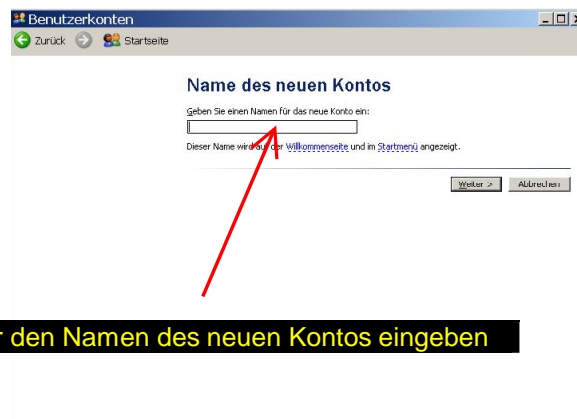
Benutzerkonten

Zurück Startseite

Name des neuen Kontos

Geben Sie einen Namen für das neue Konto ein:

Dieser Name wird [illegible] der Willkommenseite und im Startmenü angezeigt.

Weiter > Abbrechen

r den Namen des neuen Kontos eingeben